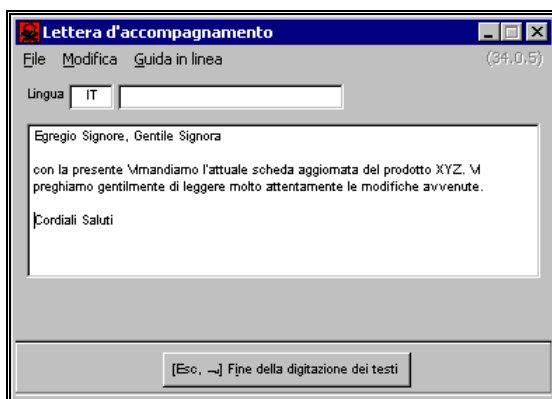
Lettera d'accompagnamento

File Modifica Guida in linea (34.0.5)

Lingua IT

Egregio Signore, Gentile Signora

con la presente Vimandiamo l'attuale scheda aggiornata del prodotto XYZ. Vi preghiamo gentilmente di leggere molto attentamente le modifiche avvenute.

Cordiali Saluti

[Esc, ↵] Fine della digitazione dei testi